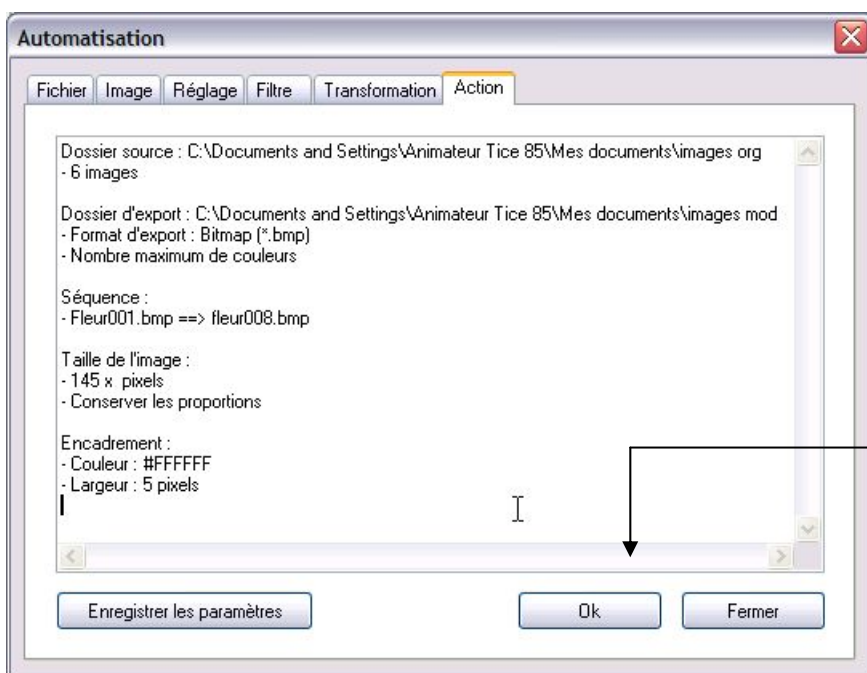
Automatisation

Fichier | Image | Réglage | Filtre | Transformation | Action

Dossier source : C:\Documents and Settings\Animateur Tice 85\Mes documents\images org
- 6 images

Dossier d'export : C:\Documents and Settings\Animateur Tice 85\Mes documents\images mod
- Format d'export : Bitmap (*.bmp)
- Nombre maximum de couleurs

Séquence :
- Fleur001.bmp ==> fleur008.bmp

Taille de l'image :
- 145 x pixels
- Conserver les proportions

Encadrement :
- Couleur : #FFFFFF
- Largeur : 5 pixels

Enregistrer les paramètres

Ok

Fermer